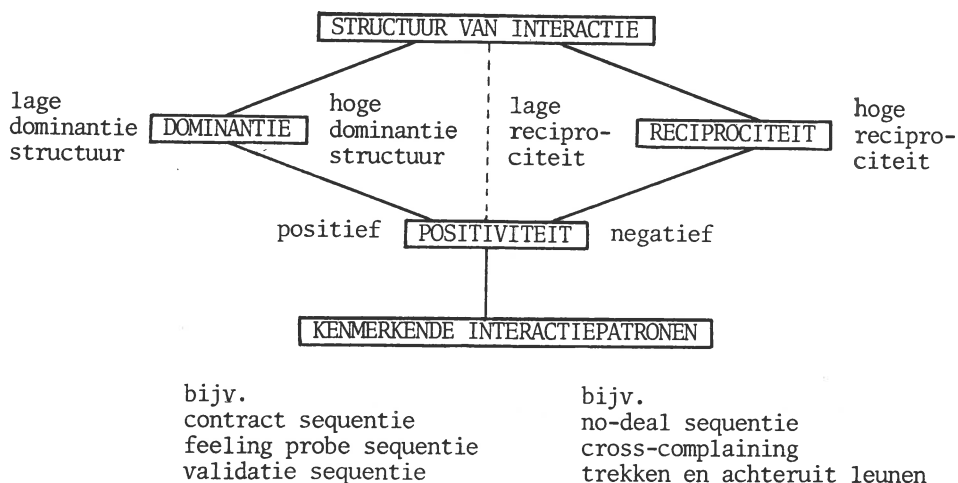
STRUCTUUR VAN INTERACTIE

lage dominantie structuur

DOMINANTIE

hoge dominantie structuur

lage reciprociteit

RECIPROCITEIT

hoge reciprociteit

positief

POSITIVITEIT

negatief

KENMERKENDE INTERACTIEPATRONEN

bijv.
contract sequentie
feeling probe sequentie
validatie sequentie

bijv.
no-deal sequentie
cross-complaining
trekken en achteruit leunen